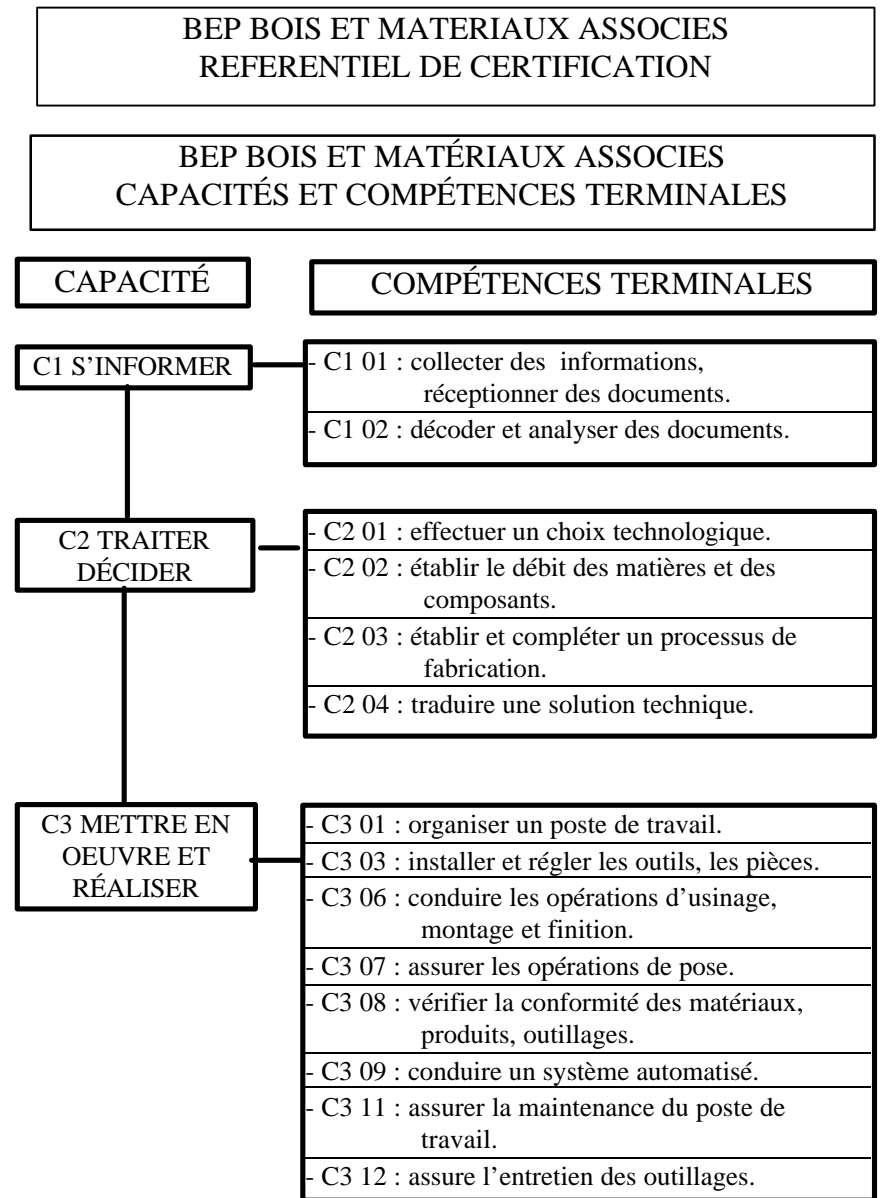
BEP BOIS ET MATERIAUX ASSOCIES
REFERENTIEL DE CERTIFICATION

BEP BOIS ET MATÉRIAUX ASSOCIES
CAPACITÉS ET COMPÉTENCES TERMINALES

CAPACITÉ

COMPÉTENCES TERMINALES

C1 S'INFORMER

- C1 01 : collecter des informations, réceptionner des documents.
- C1 02 : décoder et analyser des documents.

C2 TRAITER DÉCIDER

- C2 01 : effectuer un choix technologique.
- C2 02 : établir le débit des matières et des composants.
- C2 03 : établir et compléter un processus de fabrication.
- C2 04 : traduire une solution technique.

C3 METTRE EN OEUVRE ET RÉALISER

- C3 01 : organiser un poste de travail.
- C3 03 : installer et régler les outils, les pièces.
- C3 06 : conduire les opérations d'usinage, montage et finition.
- C3 07 : assurer les opérations de pose.
- C3 08 : vérifier la conformité des matériaux, produits, outillages.
- C3 09 : conduire un système automatisé.
- C3 11 : assurer la maintenance du poste de travail.
- C3 12 : assure l'entretien des outillages.